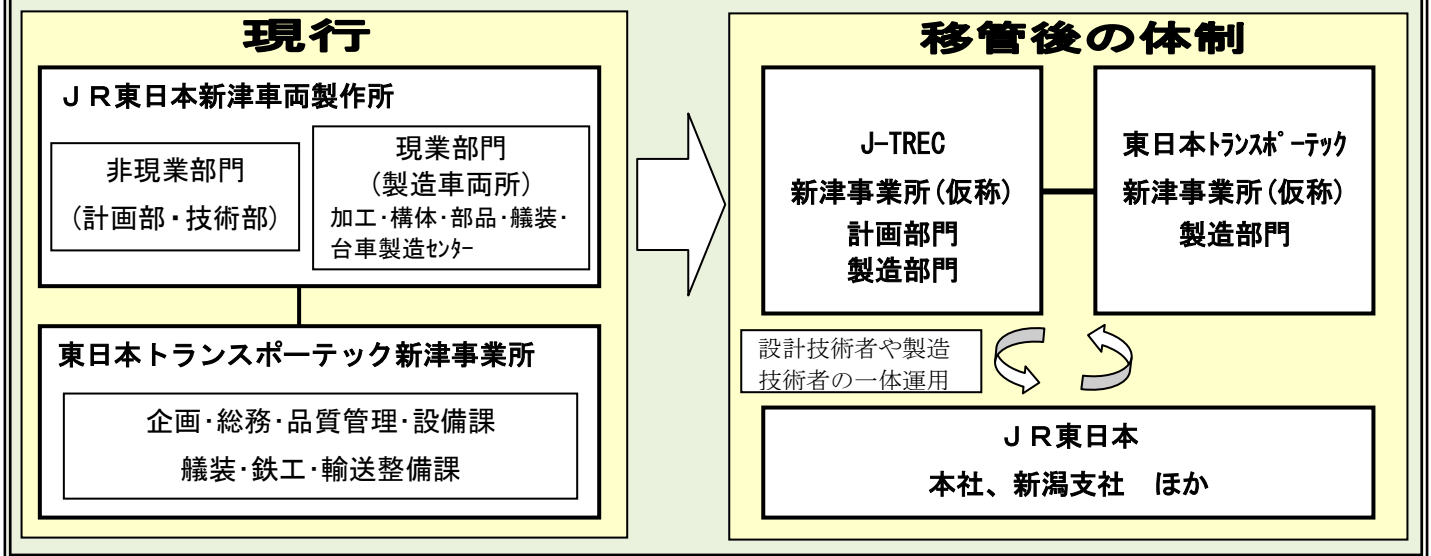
現行

ＪＲ東日本新津車両製作所

非現業部門
(計画部・技術部)

現業部門
(製造車両所)
加工･構体･部品･艤装･台車製造ｾﾝﾀｰ

東日本トランスポーテック新津事業所

企画･総務･品質管理･設備課
艤装･鉄工･輸送整備課

移管後の体制

J-TREC
新津事業所(仮称)
計画部門
製造部門

東日本ﾄﾗﾝｽﾎﾟｰﾃｯｸ
新津事業所(仮称)
製造部門

設計技術者や製造技術者の一体運用

ＪＲ東日本
本社、新潟支社　ほか